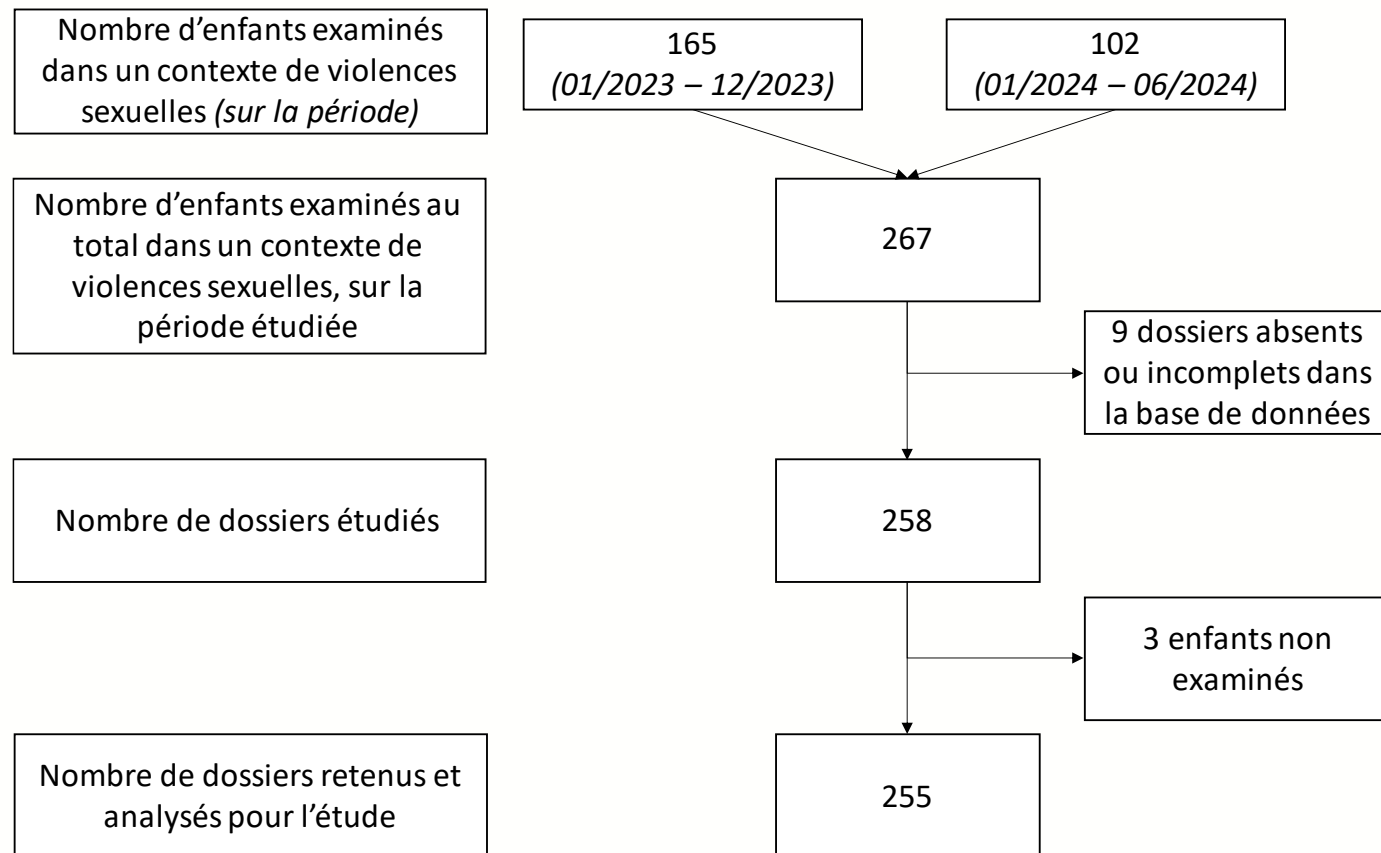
Nombre d’enfants examinés dans un contexte de violences sexuelles *(sur la période)*

165
*(01/2023 – 12/2023)*

102
*(01/2024 – 06/2024)*

Nombre d’enfants examinés au total dans un contexte de violences sexuelles, sur la période étudiée

267

9 dossiers absents ou incomplets dans la base de données

Nombre de dossiers étudiés

258

3 enfants non examinés

Nombre de dossiers retenus et analysés pour l’étude

255